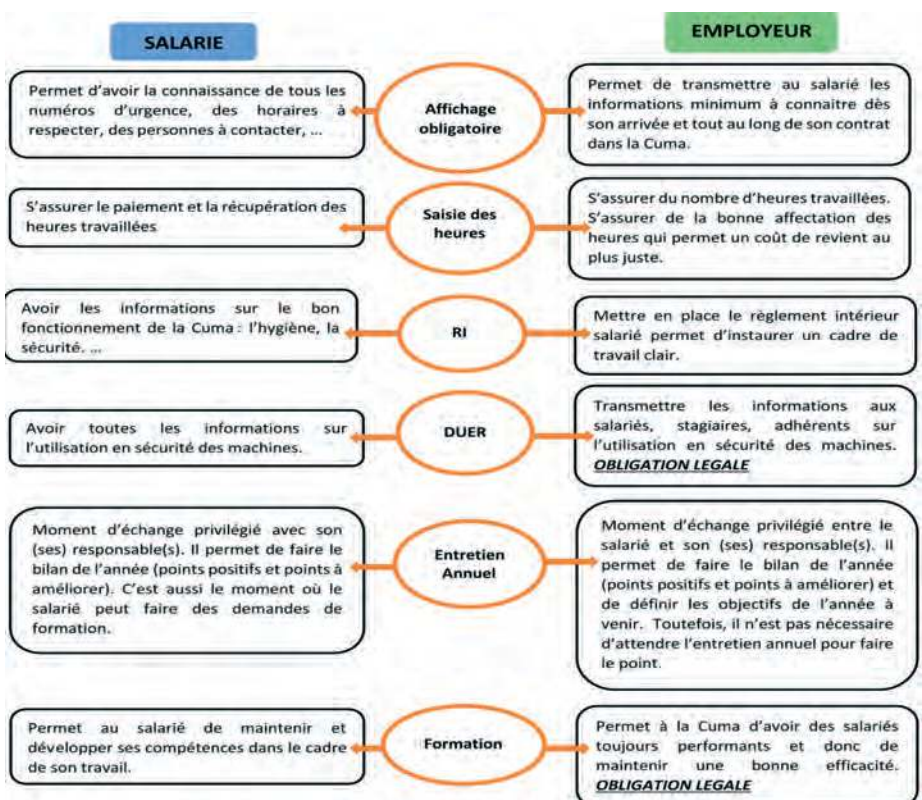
SALARIE

EMPLOYEUR

Permet d'avoir la connaissance de tous les numéros d'urgence, des horaires à respecter, des personnes à contacter, ...

Affichage obligatoire

Permet de transmettre au salarié les informations minimum à connaitre dès son arrivée et tout au long de son contrat dans la Cuma.

S'assurer le paiement et la récupération des heures travaillées

Saisie des heures

S'assurer du nombre d'heures travaillées. S'assurer de la bonne affectation des heures qui permet un coût de revient au plus juste.

Avoir les informations sur le bon fonctionnement de la Cuma : l'hygiène, la sécurité. ...

RI

Mettre en place le règlement intérieur salarié permet d'instaurer un cadre de travail clair.

Avoir toutes les informations sur l'utilisation en sécurité des machines.

DUER

Transmettre les informations aux salariés, stagiaires, adhérents sur l'utilisation en sécurité des machines. OBLIGATION LEGALE

Moment d'échange privilégié avec son (ses) responsable(s). Il permet de faire le bilan de l'année (points positifs et points à améliorer). C'est aussi le moment où le salarié peut faire des demandes de formation.

Entretien Annuel

Moment d'échange privilégié entre le salarié et son (ses) responsable(s). Il permet de faire le bilan de l'année (points positifs et points à améliorer) et de définir les objectifs de l'année à venir. Toutefois, il n'est pas nécessaire d'attendre l'entretien annuel pour faire le point.

Permet au salarié de maintenir et développer ses compétences dans le cadre de son travail.

Formation

Permet à la Cuma d'avoir des salariés toujours performants et donc de maintenir une bonne efficacité. OBLIGATION LEGALE